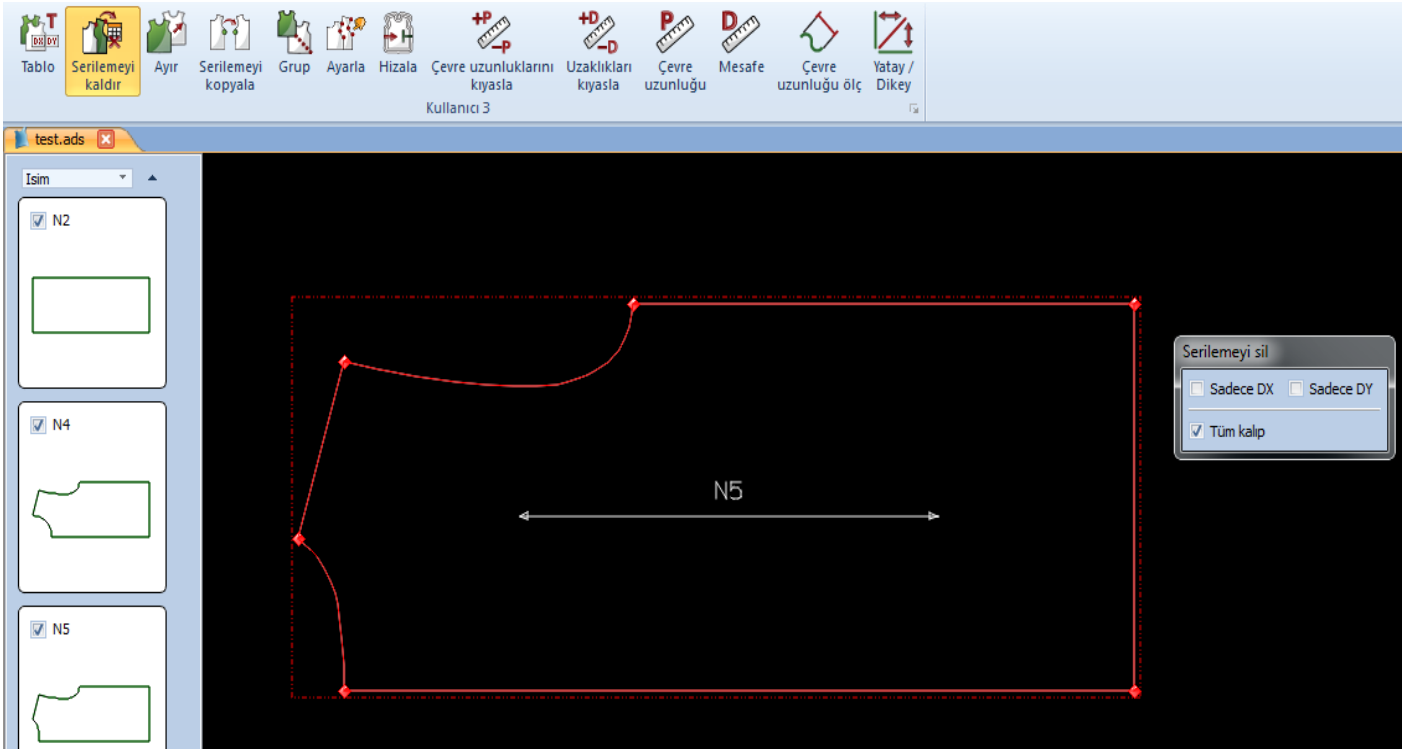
Tablo Serilemeyi kaldır Ayır Serilemeyi kopyala Grup Ayarla Hizala Çevre uzunluklarını kıyasla Uzaklıkları kıyasla Çevre uzunluğu Mesafe Çevre uzunluğu ölç Yatay / Dikey

Kullanıcı 3

test.ads

Isim

N2

N4

N5

N5

Serilemeyi sil

Sadece DX Sadece DY

Tüm kalıp